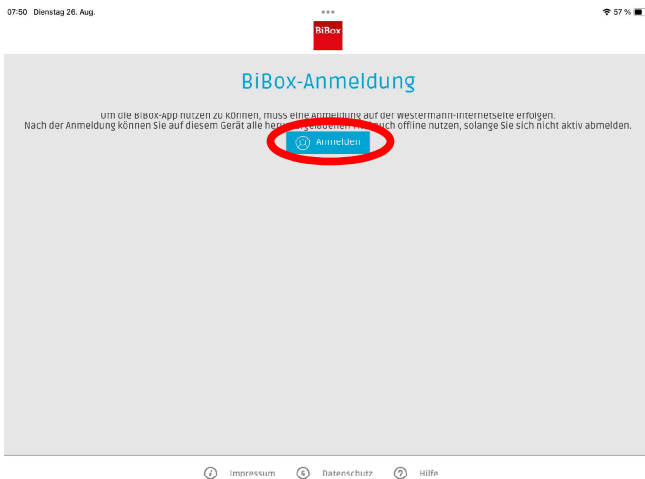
07:50 Dienstag 26. Aug.

57 %

BiBox

BiBox-Anmeldung

Um die BiBox-App nutzen zu können, muss eine Anmeldung auf der Westermann-Internetseite erfolgen.
Nach der Anmeldung können Sie auf diesem Gerät alle her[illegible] auch offline nutzen, solange Sie sich nicht aktiv abmelden.

Anmelden

Impressum Datenschutz Hilfe